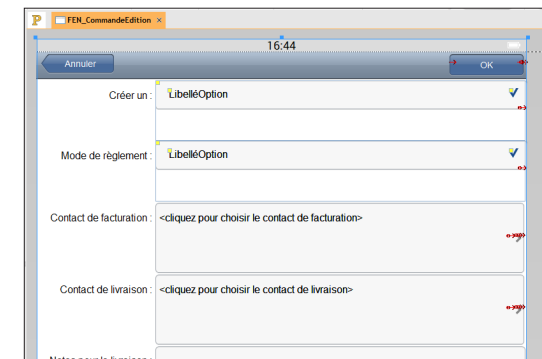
P FEN_CommandeEdition ×

16:44

Annuler

OK

Créer un :

LibelléOption

Mode de règlement :

LibelléOption

Contact de facturation :

<cliquez pour choisir le contact de facturation>

Contact de livraison :

<cliquez pour choisir le contact de livraison>

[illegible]